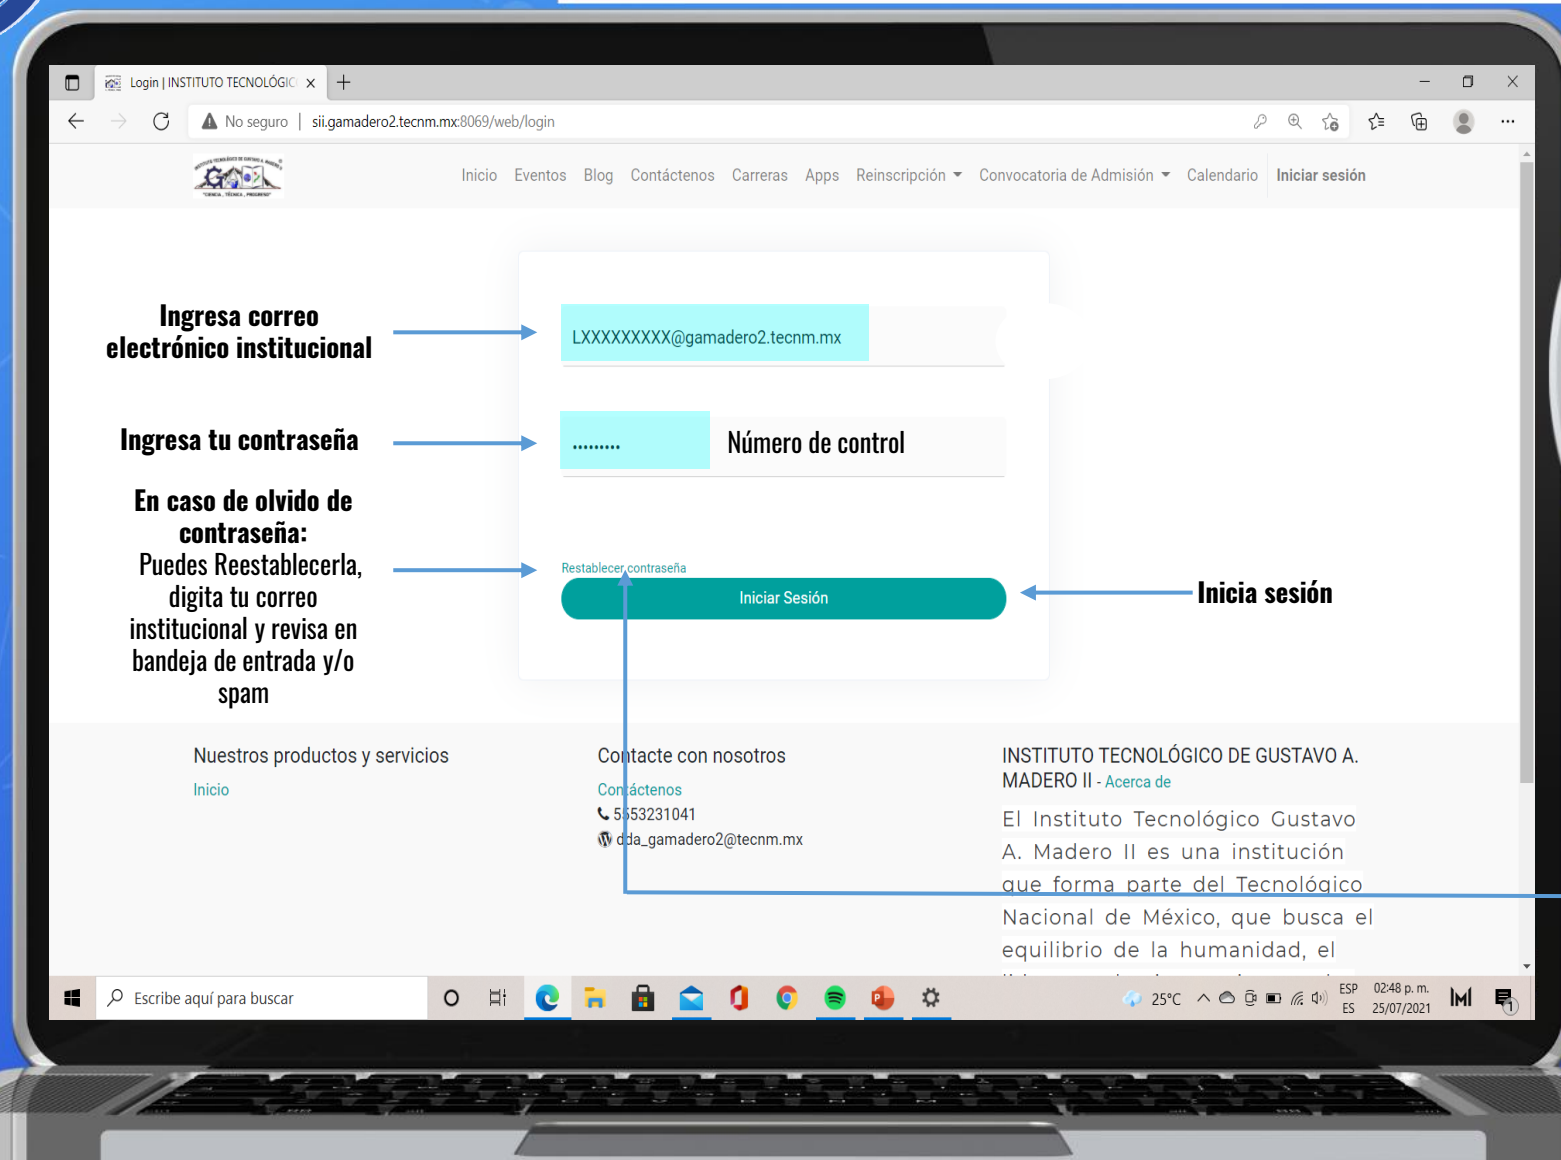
Login | INSTITUTO TECNOLÓGIC ×

No seguro | sii.gamadero2.tecnm.mx:8069/web/login

Inicio Eventos Blog Contáctenos Carreras Apps Reinscripción Convocatoria de Admisión Calendario Iniciar sesión

Ingresa correo electrónico institucional

LXXXXXXXXX@gamadero2.tecnm.mx

Ingresa tu contraseña

.........

Número de control

En caso de olvido de contraseña:
Puedes Reestablecerla, digita tu correo institucional y revisa en bandeja de entrada y/o spam

Restablecer contraseña

Iniciar Sesión

Inicia sesión

Nuestros productos y servicios

Inicio

Contacte con nosotros

Contáctenos

5553231041

dda_gamadero2@tecnm.mx

INSTITUTO TECNOLÓGICO DE GUSTAVO A. MADERO II - Acerca de

El Instituto Tecnológico Gustavo A. Madero II es una institución que forma parte del Tecnológico Nacional de México, que busca el equilibrio de la humanidad, el

Escribe aquí para buscar

25°C ESP ES 02:48 p. m. 25/07/2021